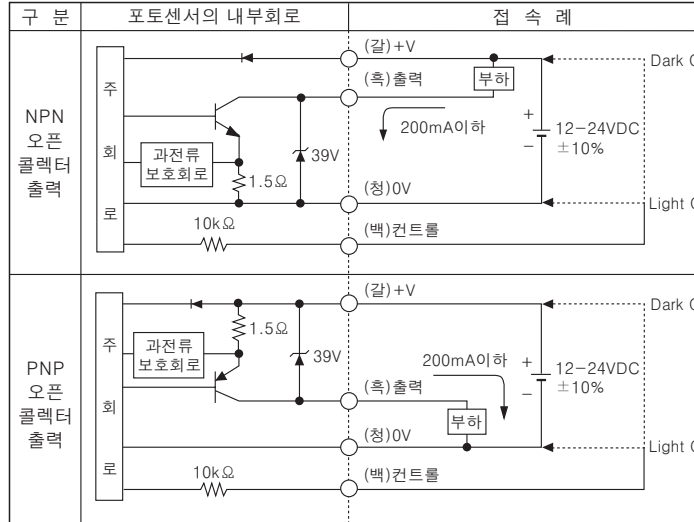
| 구 분 | 포토센서의 내부회로 | 접 속 례 |
|---|---|---|
| NPN 오픈 콜렉터 출력 | 주 회 로, 과전류 보호회로, 1.5Ω, 39V, 10kΩ | (갈)+V, (흑)출력, 부하, 200mA이하, +, −, 12−24VDC ±10%, (청)0V, (백)컨트롤, Dark C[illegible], Light C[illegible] |
| PNP 오픈 콜렉터 출력 | 주 회 로, 과전류 보호회로, 1.5Ω, 39V, 10kΩ | (갈)+V, 200mA이하, +, −, 12−24VDC ±10%, (흑)출력, 부하, (청)0V, (백)컨트롤, Dark C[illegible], Light C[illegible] |